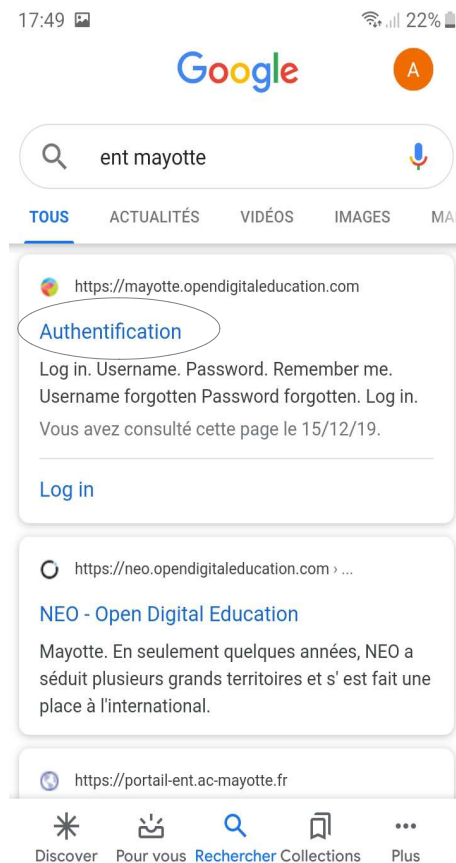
17:49

22%

Google

A

ent mayotte

TOUS ACTUALITÉS VIDÉOS IMAGES MA

https://mayotte.opendigitaleducation.com

Authentification

Log in. Username. Password. Remember me. Username forgotten Password forgotten. Log in.

Vous avez consulté cette page le 15/12/19.

Log in

https://neo.opendigitaleducation.com › ...

NEO - Open Digital Education

Mayotte. En seulement quelques années, NEO a séduit plusieurs grands territoires et s' est fait une place à l'international.

https://portail-ent.ac-mayotte.fr

Discover Pour vous Rechercher Collections Plus